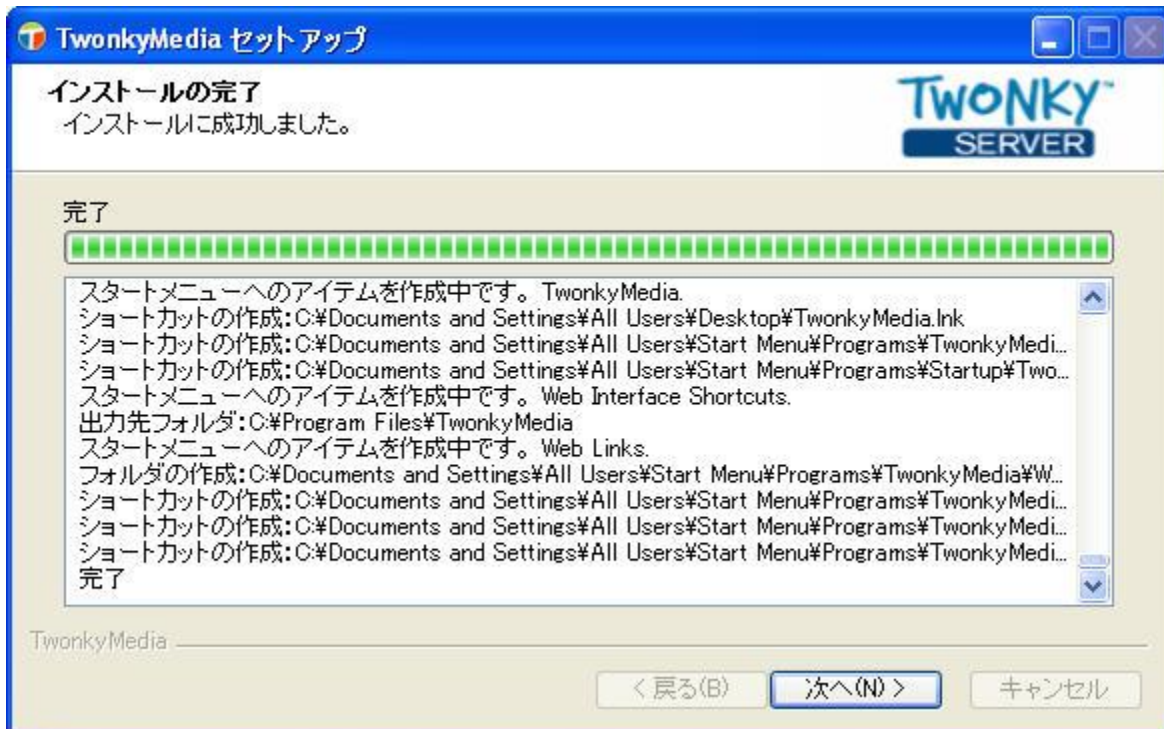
TwonkyMedia セットアップ

インストールの完了
インストールに成功しました。

TWONKY
SERVER

完了

スタートメニューへのアイテムを作成中です。 TwonkyMedia.
ショートカットの作成:C:¥Documents and Settings¥All Users¥Desktop¥TwonkyMedia.lnk
ショートカットの作成:C:¥Documents and Settings¥All Users¥Start Menu¥Programs¥TwonkyMedi...
ショートカットの作成:C:¥Documents and Settings¥All Users¥Start Menu¥Programs¥Startup¥Two...
スタートメニューへのアイテムを作成中です。 Web Interface Shortcuts.
出力先フォルダ:C:¥Program Files¥TwonkyMedia
スタートメニューへのアイテムを作成中です。 Web Links.
フォルダの作成:C:¥Documents and Settings¥All Users¥Start Menu¥Programs¥TwonkyMedia¥W...
ショートカットの作成:C:¥Documents and Settings¥All Users¥Start Menu¥Programs¥TwonkyMedi...
ショートカットの作成:C:¥Documents and Settings¥All Users¥Start Menu¥Programs¥TwonkyMedi...
ショートカットの作成:C:¥Documents and Settings¥All Users¥Start Menu¥Programs¥TwonkyMedi...
完了

TwonkyMedia

< 戻る(B)   次へ(N) >   キャンセル